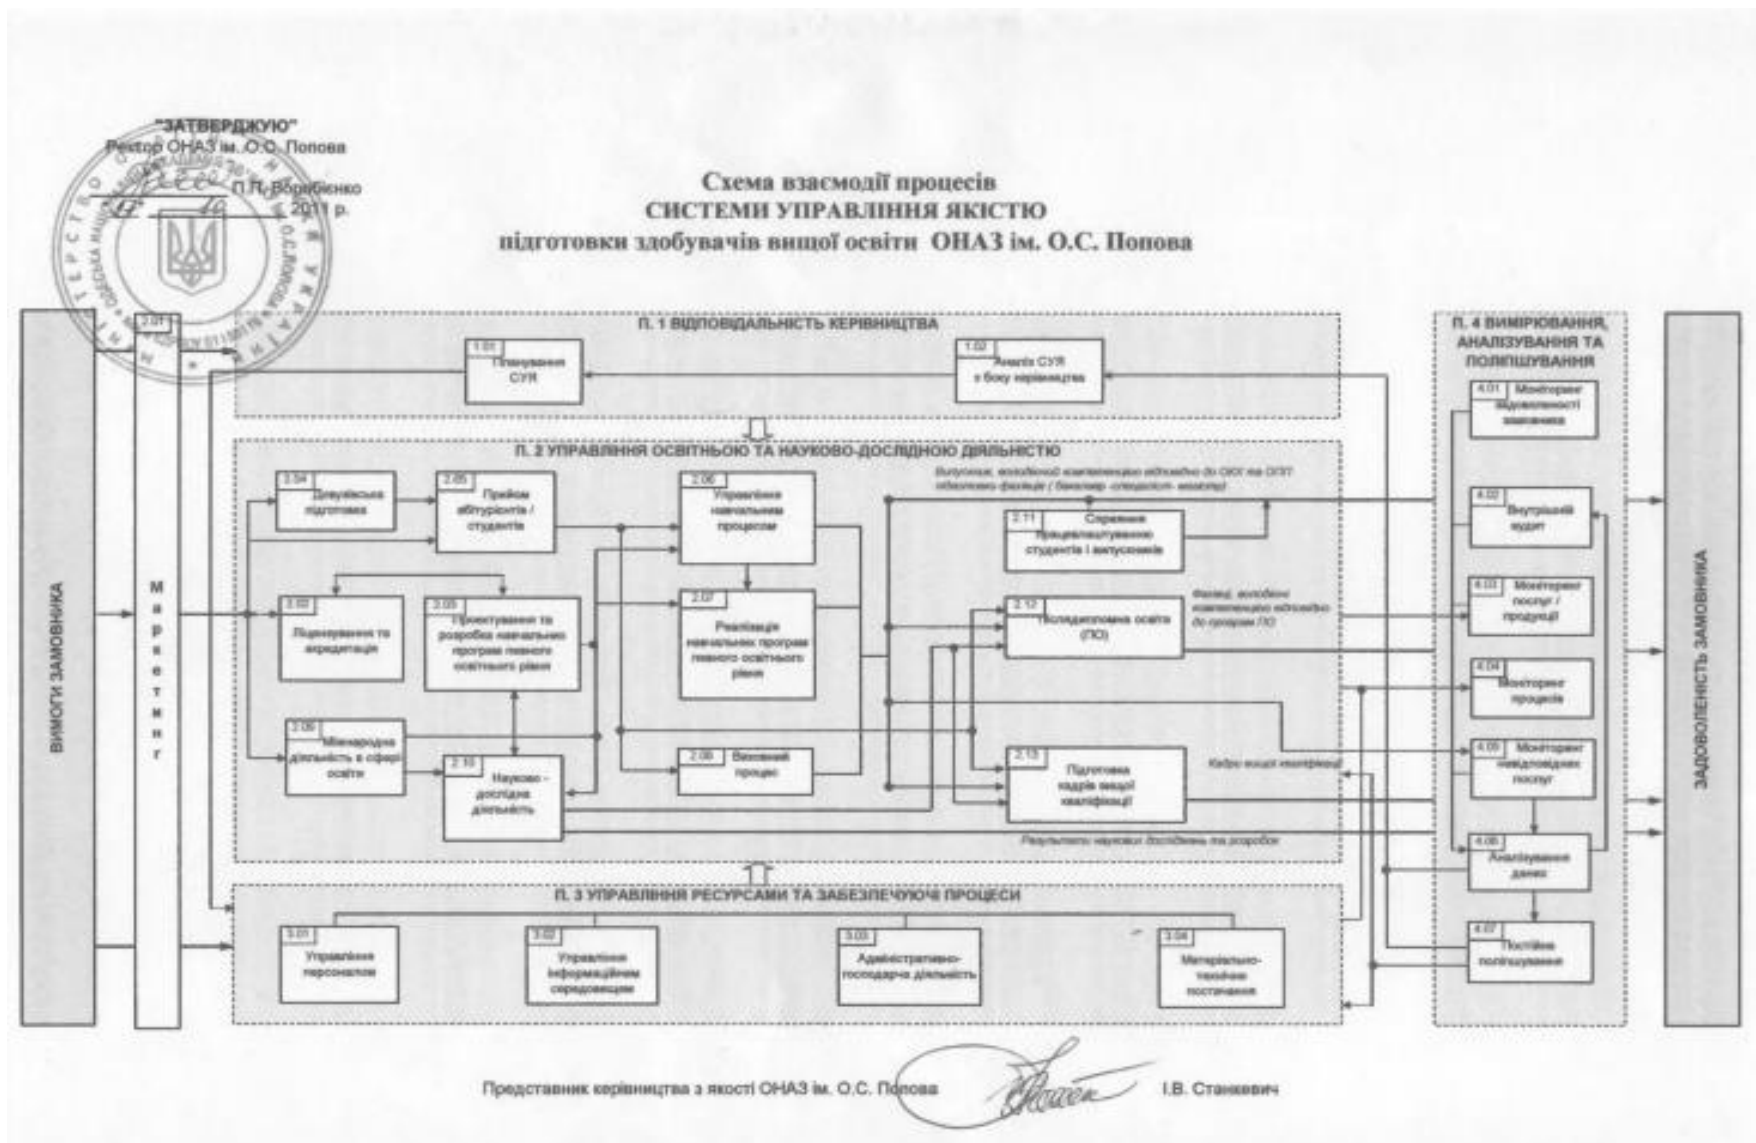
"ЗАТВЕРДЖУЮ"
Ректор ОНАЗ ім. О.С. Попова
П.П. Воробієнко
17 10 2017 р.

Схема взаємодії процесів
СИСТЕМИ УПРАВЛІННЯ ЯКІСТЮ
підготовки здобувачів вищої освіти ОНАЗ ім. О.С. Попова

ВИМОГИ ЗАМОВНИКА

2.01
М а р к е т и н г

П. 1 ВІДПОВІДАЛЬНІСТЬ КЕРІВНИЦТВА

1.01 Планування СУЯ

1.02 Аналіз СУЯ з боку керівництва

П. 2 УПРАВЛІННЯ ОСВІТНЬОЮ ТА НАУКОВО-ДОСЛІДНОЮ ДІЯЛЬНІСТЮ

2.04 Довузівська підготовка

2.05 Прийом абітурієнтів / студентів

2.06 Управління навчальним процесом

Випускник, володіючий компетенціями відповідно до ОКХ та ОПП обраного фахівця ( бакалавр -спеціаліст- магістр)

2.11 Сприяння працевлаштуванню студентів і випускників

2.02 Ліцензування та акредитація

2.03 Проектування та розробка навчальних програм певного освітнього рівня

2.07 Реалізація навчальних програм певного освітнього рівня

2.12 Післядипломна освіта (ПО)

Фахівці, володіючі компетенціями відповідно до програм ПО

2.09 Міжнародна діяльність в сфері освіти

2.10 Науково - дослідна діяльність

2.08 Виховний процес

2.13 Підготовка кадрів вищої кваліфікації

Кадри вищої кваліфікації

Результати наукових досліджень та розробок

П. 3 УПРАВЛІННЯ РЕСУРСАМИ ТА ЗАБЕЗПЕЧУЮЧІ ПРОЦЕСИ

3.01 Управління персоналом

3.02 Управління інформаційним середовищем

3.03 Адміністративно-господарча діяльність

3.04 Матеріально-технічне постачання

П. 4 ВИМІРЮВАННЯ, АНАЛІЗУВАННЯ ТА ПОЛІПШУВАННЯ

4.01 Моніторинг задоволеності замовника

4.02 Внутрішній аудит

4.03 Моніторинг послуг / продукції

4.04 Моніторинг процесів

4.05 Моніторинг невідповідних послуг

4.06 Аналізування даних

4.07 Постійне поліпшування

ЗАДОВОЛЕНІСТЬ ЗАМОВНИКА

Представник керівництва з якості ОНАЗ ім. О.С. Попова І.В. Станкевич